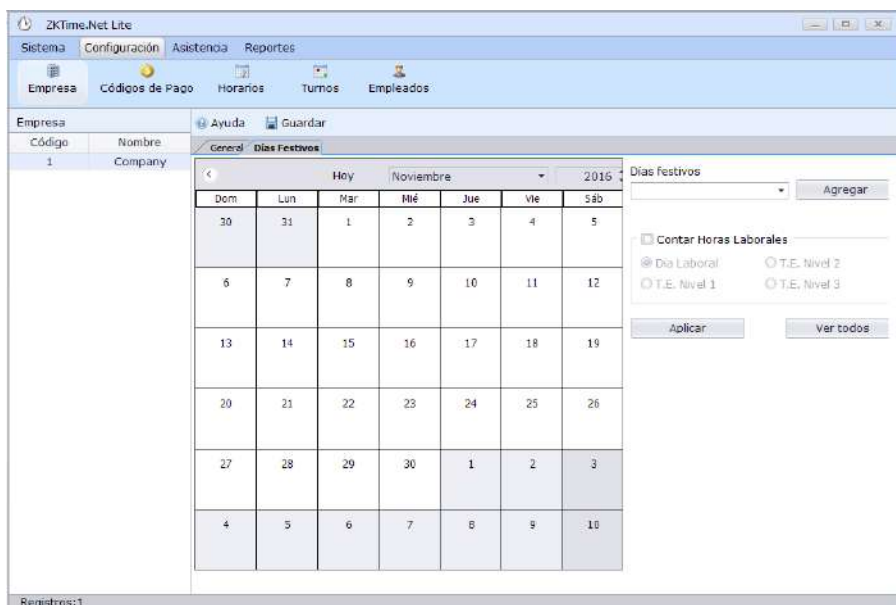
ZKTime.Net Lite

Sistema Configuración Asistencia Reportes

Empresa Códigos de Pago Horarios Turnos Empleados

Empresa

| Código | Nombre |
|---|---|
| 1 | Company |

Ayuda Guardar

General Días Festivos

Hoy Noviembre 2016

| Dom | Lun | Mar | Mié | Jue | Vie | Sáb |
|---|---|---|---|---|---|---|
| 30 | 31 | 1 | 2 | 3 | 4 | 5 |
| 6 | 7 | 8 | 9 | 10 | 11 | 12 |
| 13 | 14 | 15 | 16 | 17 | 18 | 19 |
| 20 | 21 | 22 | 23 | 24 | 25 | 26 |
| 27 | 28 | 29 | 30 | 1 | 2 | 3 |
| 4 | 5 | 6 | 7 | 8 | 9 | 10 |

Días festivos

Agregar

Contar Horas Laborales

Día Laboral T.E. Nivel 2
T.E. Nivel 1 T.E. Nivel 3

Aplicar Ver todos

Registros:1